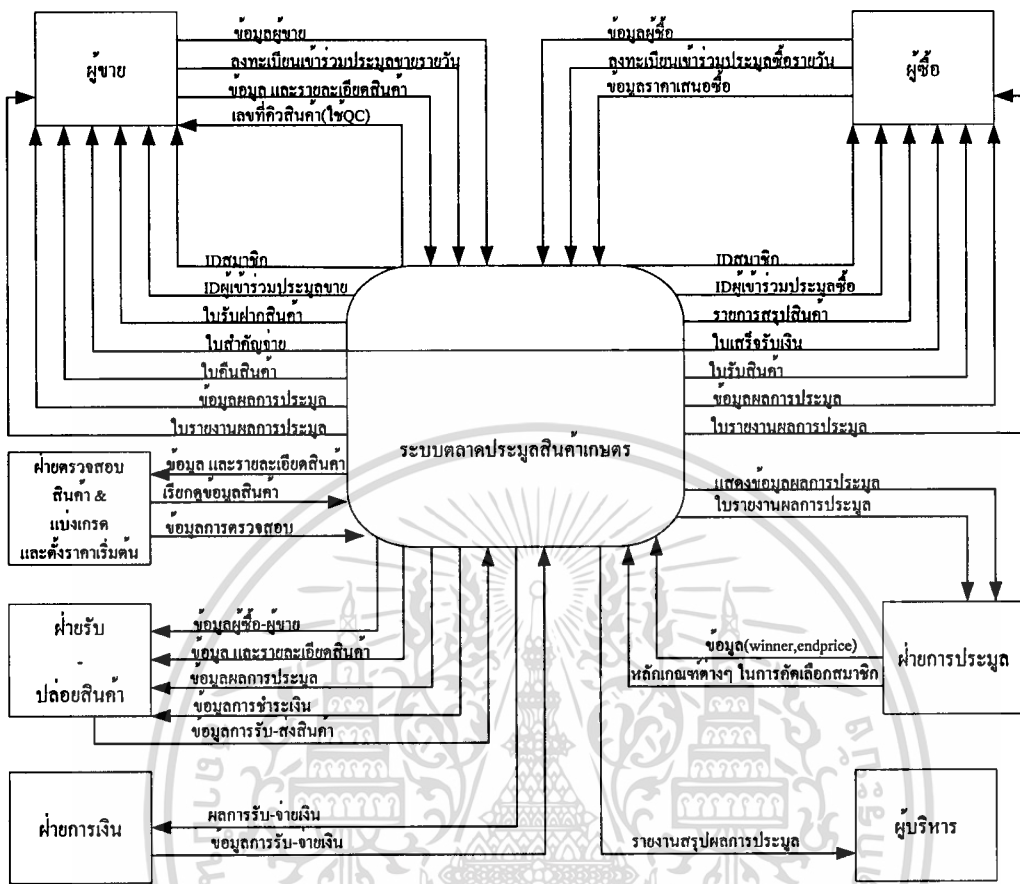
ผู้ขาย

ข้อมูลผู้ขาย
ลงทะเบียนเข้าร่วมประมูลขายรายวัน
ข้อมูล และรายละเอียดสินค้า
เลขที่คิวสินค้า(ใช้QC)

ผู้ซื้อ

ข้อมูลผู้ซื้อ
ลงทะเบียนเข้าร่วมประมูลซื้อรายวัน
ข้อมูลราคาเสนอซื้อ

IDสมาชิก
IDผู้เข้าร่วมประมูลขาย
ใบรับฝากสินค้า
ใบสำคัญจ่าย
ใบคืนสินค้า
ข้อมูลผลการประมูล
ใบรายงานผลการประมูล

IDสมาชิก
IDผู้เข้าร่วมประมูลซื้อ
รายการสรุปสินค้า
ใบเสร็จรับเงิน
ใบรับสินค้า
ข้อมูลผลการประมูล
ใบรายงานผลการประมูล

ระบบตลาดประมูลสินค้าเกษตร

ฝ่ายตรวจสอบ สินค้า & แบ่งเกรด และตั้งราคาเริ่มต้น

ข้อมูล และรายละเอียดสินค้า
เรียกดูข้อมูลสินค้า
ข้อมูลการตรวจสอบ

แสดงข้อมูลผลการประมูล
ใบรายงานผลการประมูล

ฝ่ายรับ - ปล่อยสินค้า

ข้อมูลผู้ซื้อ-ผู้ขาย
ข้อมูล และรายละเอียดสินค้า
ข้อมูลผลการประมูล
ข้อมูลการชำระเงิน
ข้อมูลการรับ-ส่งสินค้า

ข้อมูล(winner,endprice)
หลักเกณฑ์ต่างๆ ในการคัดเลือกสมาชิก

ฝ่ายการประมูล

ฝ่ายการเงิน

ผลการรับ-จ่ายเงิน
ข้อมูลการรับ-จ่ายเงิน

รายงานสรุปผลการประมูล

ผู้บริหาร